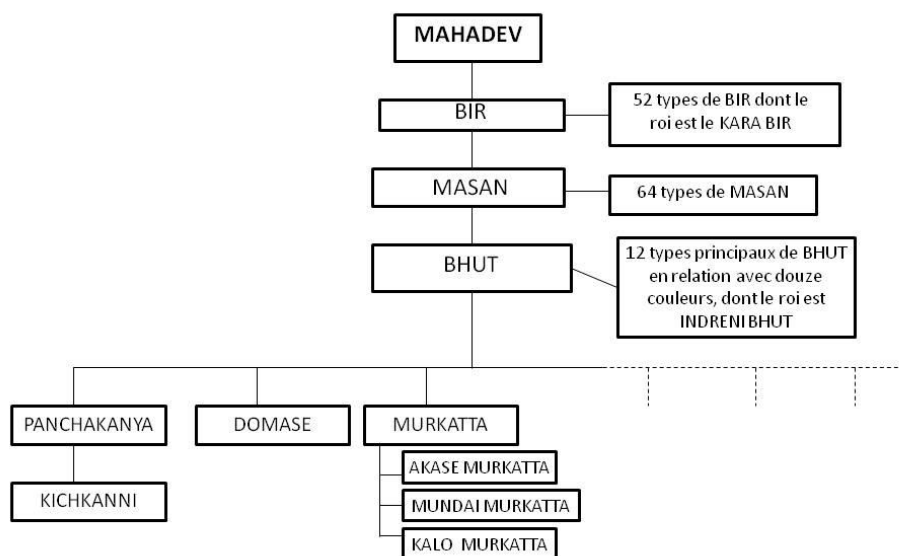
MAHADEV

BIR

52 types de BIR dont le roi est le KARA BIR

MASAN

64 types de MASAN

BHUT

12 types principaux de BHUT en relation avec douze couleurs, dont le roi est INDRENI BHUT

PANCHAKANYA

KICHKANNI

DOMASE

MURKATTA

AKASE MURKATTA

MUNDAI MURKATTA

KALO MURKATTA